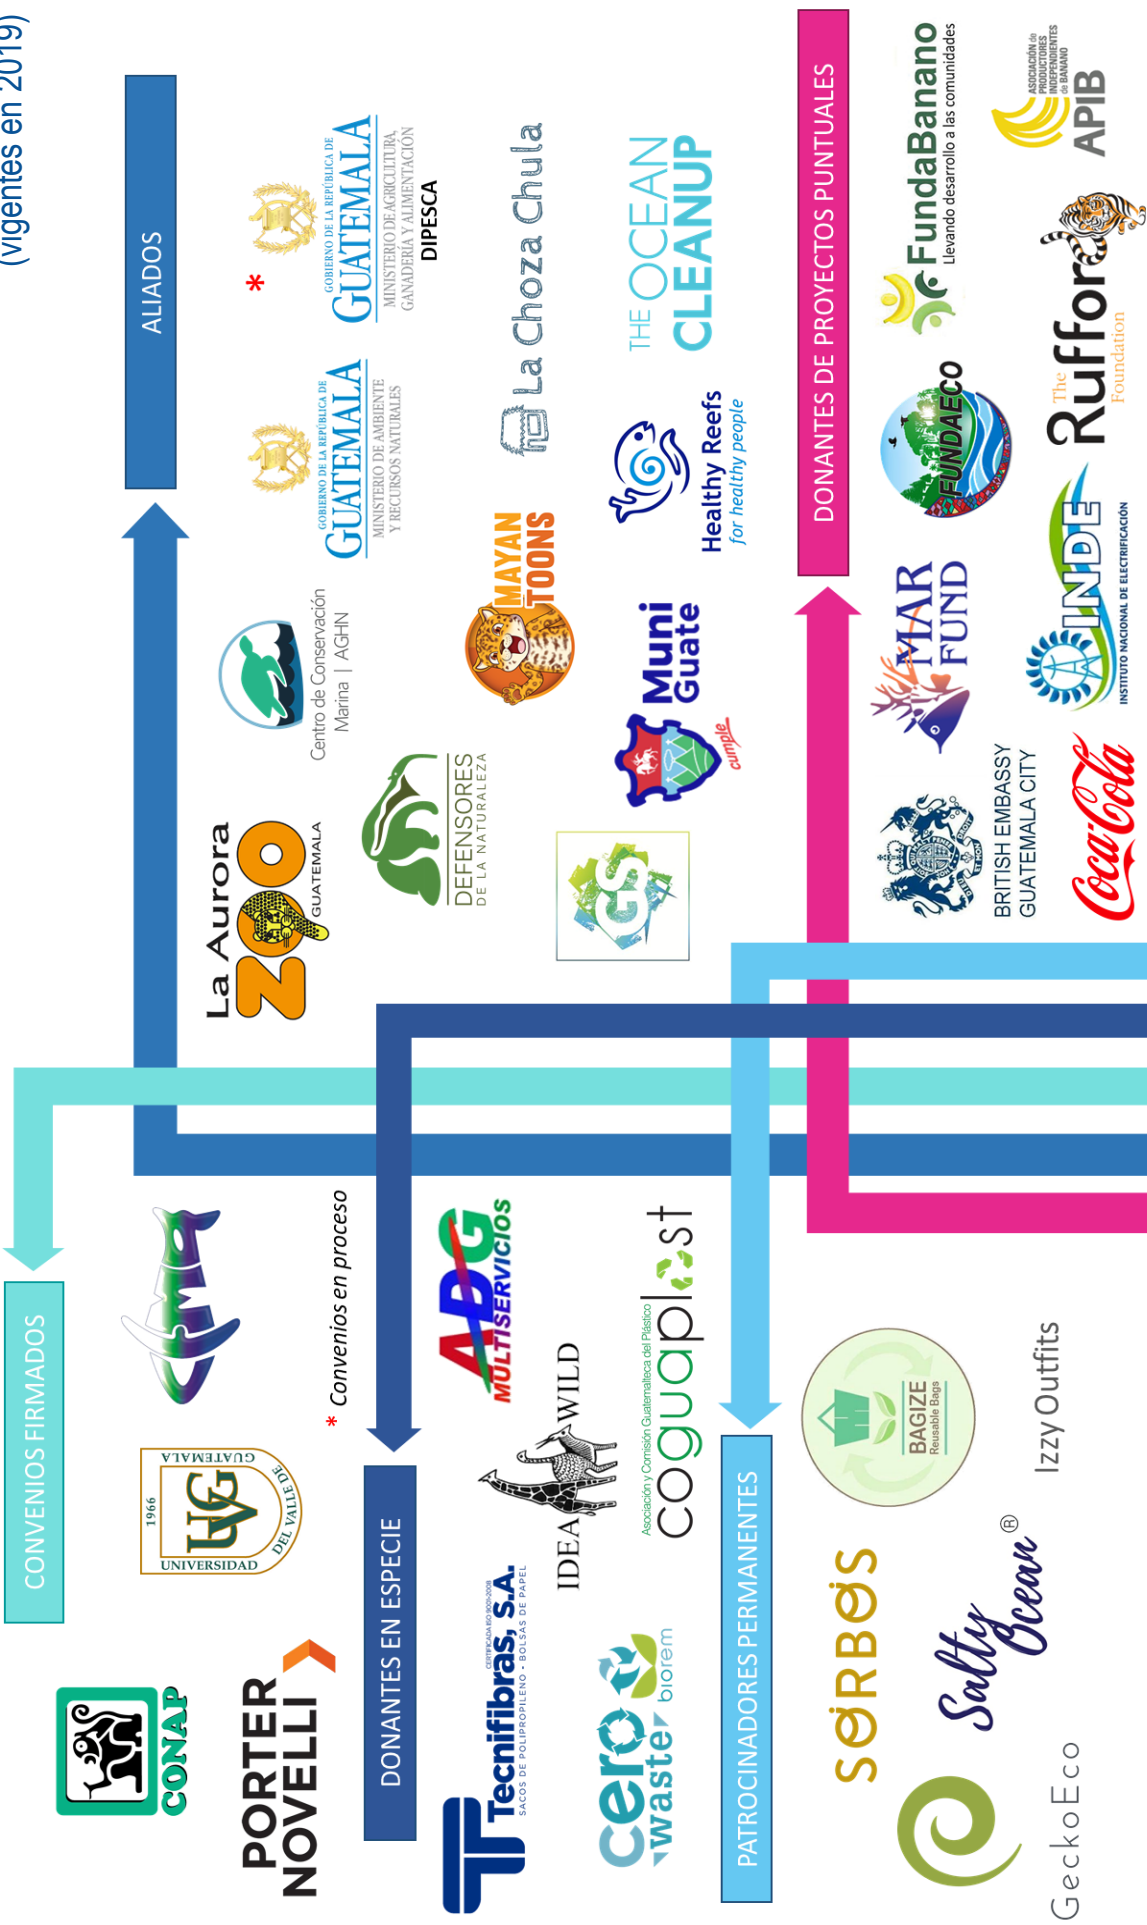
(vigentes en 2019)

ALIADOS

La Aurora ZOO GUATEMALA

Centro de Conservación Marina | AGHN

GOBIERNO DE LA REPÚBLICA DE GUATEMALA MINISTERIO DE AMBIENTE Y RECURSOS NATURALES

* GOBIERNO DE LA REPÚBLICA DE GUATEMALA MINISTERIO DE AGRICULTURA, GANADERÍA Y ALIMENTACIÓN DIPESCA

DEFENSORES DE LA NATURALEZA

MAYAN TOONS

La Choza Chula

Muni Guate cumple

Healthy Reefs for healthy people

THE OCEAN CLEANUP

DONANTES DE PROYECTOS PUNTUALES

BRITISH EMBASSY GUATEMALA CITY

MAR FUND

FUNDAECO

FundaBanano Llevando desarrollo a las comunidades

Coca-Cola

INDE INSTITUTO NACIONAL DE ELECTRIFICACIÓN

The Rufford Foundation

ASOCIACIÓN de PRODUCTORES INDEPENDIENTES de BANANO APIB

CONVENIOS FIRMADOS

CONAP

PORTER NOVELLI

UNIVERSIDAD DEL VALLE DE GUATEMALA 1966 UVG

* Convenios en proceso

DONANTES EN ESPECIE

Tecnifibras, S.A. CERTIFICADA ISO 9001:2008 SACOS DE POLIPROPILENO · BOLSAS DE PAPEL

ADG MULTISERVICIOS

IDEA WILD

cero waste biorem

Asociación y Comisión Guatemalteca del Plástico coguaplast

PATROCINADORES PERMANENTES

SORBOS

Salty Ocean®

BAGIZE Reusable Bags

Izzy Outfits

GeckoEco